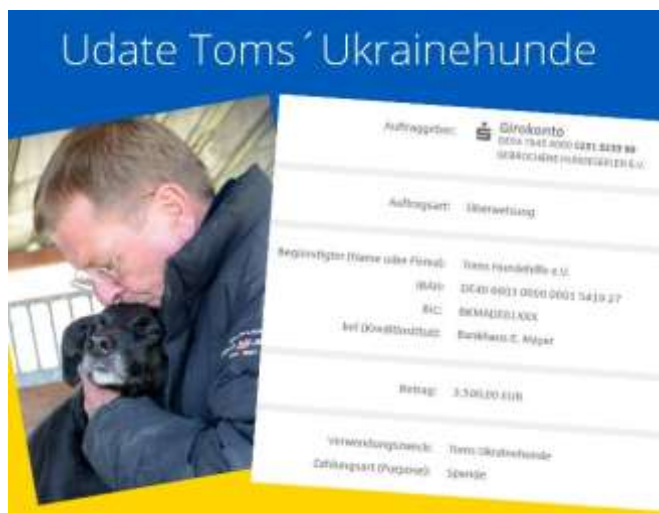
Udate Toms´Ukrainehunde

Auftraggeber: Girokonto
DE04 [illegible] 0291 0239 90
GEBROCHENE HUNDESEELEN E.V.

Auftragsart: Überweisung

Begünstigter (Name oder Firma): Toms Hundehilfe e.V.
IBAN: DE40 6003 0050 0001 5419 27
BIC: BKMADE61XXX
bei (Kreditinstitut): Bankhaus E. Mayer

Betrag: 3.500,00 EUR

Verwendungszweck: Toms Ukrainehunde
Zahlungsart (Purpose): Spende